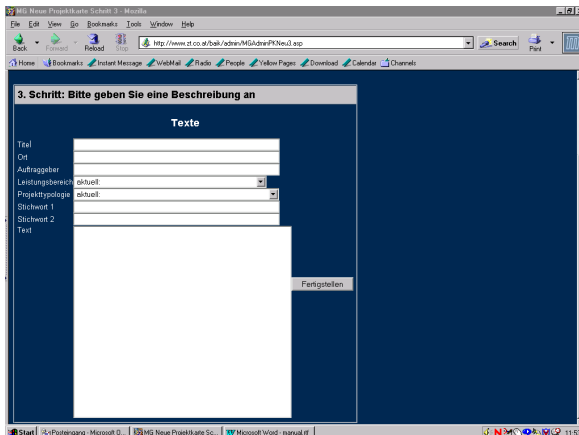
MG Neue Projektkarte Schritt 3 - Mozilla

File Edit View Go Bookmarks Tools Window Help

Back Forward Reload Stop http://www.zt.co.at/baik/admin/MGAdminPKNeu3.asp Search Print

Home Bookmarks Instant Message WebMail Radio People Yellow Pages Download Calendar Channels

3. Schritt: Bitte geben Sie eine Beschreibung an

Texte

Titel

Ort

Auftraggeber

Leistungsbereich aktuell:

Projekttypologie aktuell:

Stichwort 1

Stichwort 2

Text

Fertigstellen

Start Posteingang - Microsoft O... MG Neue Projektkarte Sc... Microsoft Word - manual.rtf 11:5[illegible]